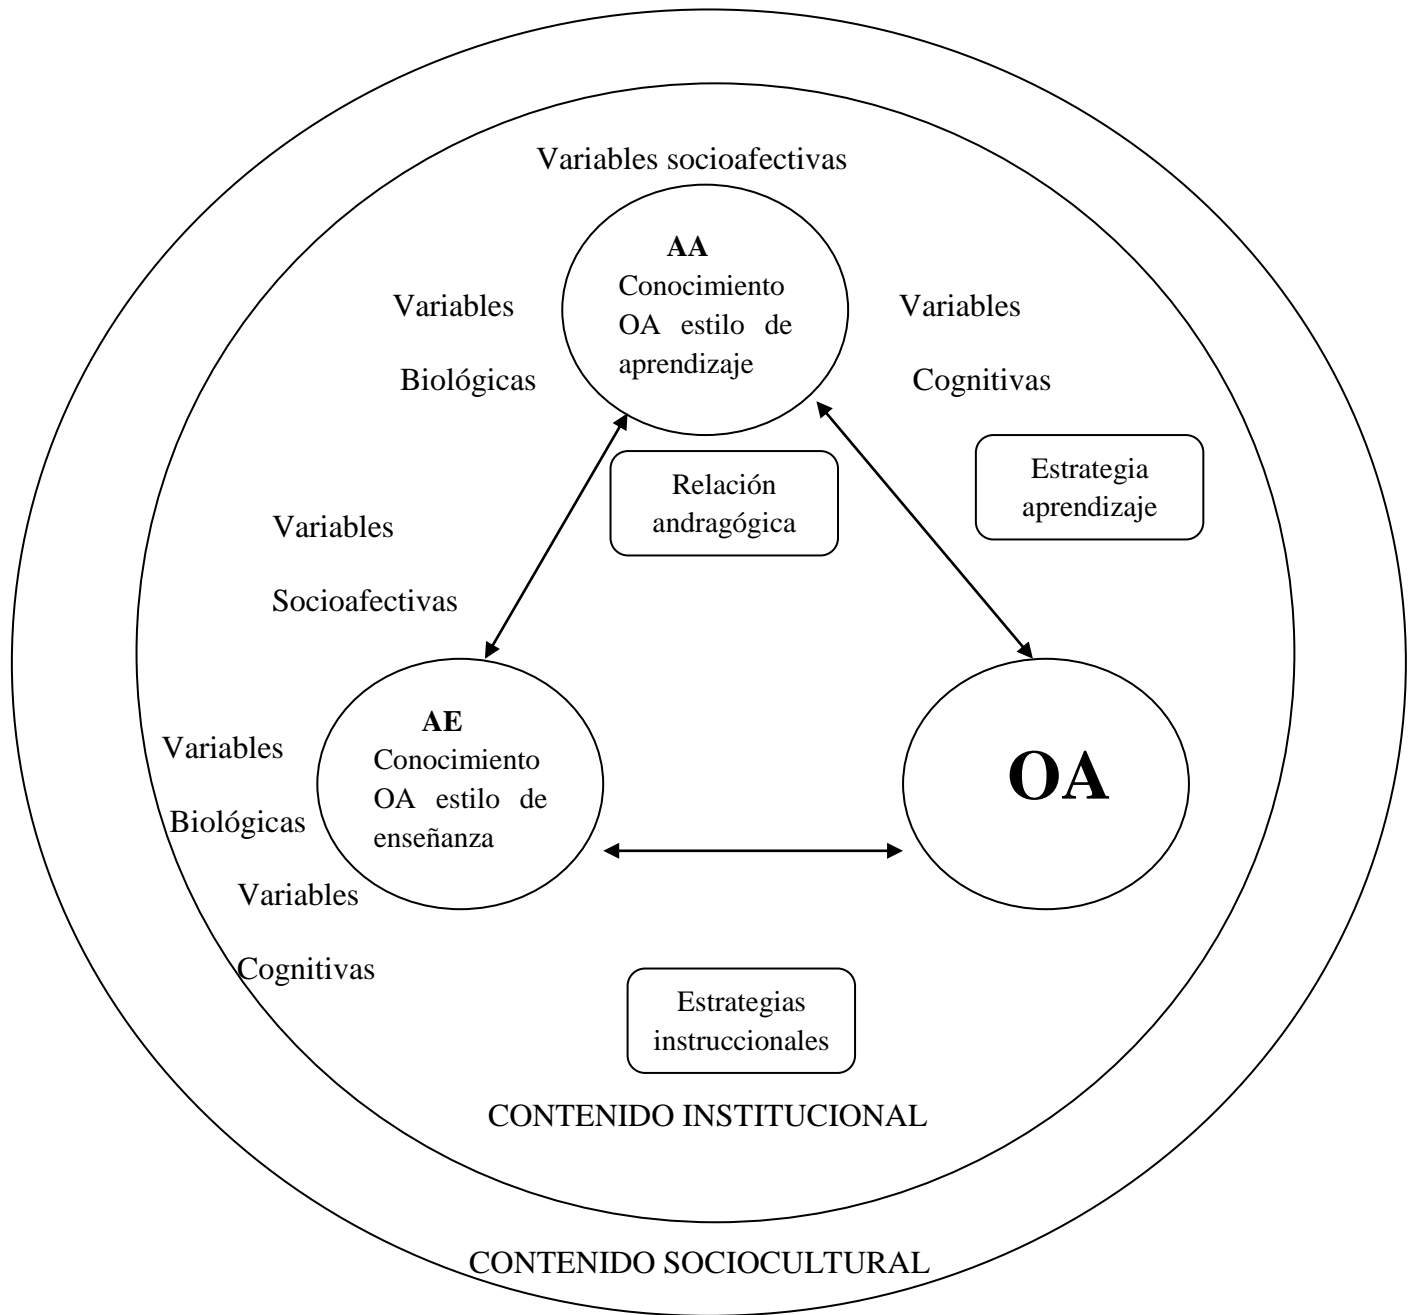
Variables socioafectivas

AA
Conocimiento OA estilo de aprendizaje

Variables

Biológicas

Variables

Cognitivas

Relación andragógica

Estrategia aprendizaje

Variables

Socioafectivas

AE
Conocimiento OA estilo de enseñanza

Variables

Biológicas

Variables

Cognitivas

OA

Estrategias instruccionales

CONTENIDO INSTITUCIONAL

CONTENIDO SOCIOCULTURAL